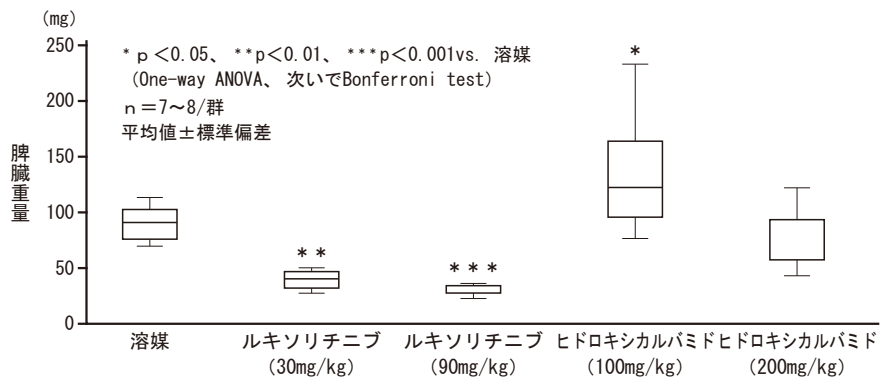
(mg)

250

200

150

100

50

0

脾臓重量

＊ｐ＜0.05、＊＊p＜0.01、＊＊＊p＜0.001vs. 溶媒
（One-way ANOVA、次いでBonferroni test）
ｎ＝7～8/群
平均値±標準偏差

＊＊

＊＊＊

＊

溶媒

ルキソリチニブ
（30mg/kg）

ルキソリチニブ
（90mg/kg）

ヒドロキシカルバミド
（100mg/kg）

ヒドロキシカルバミド
（200mg/kg）